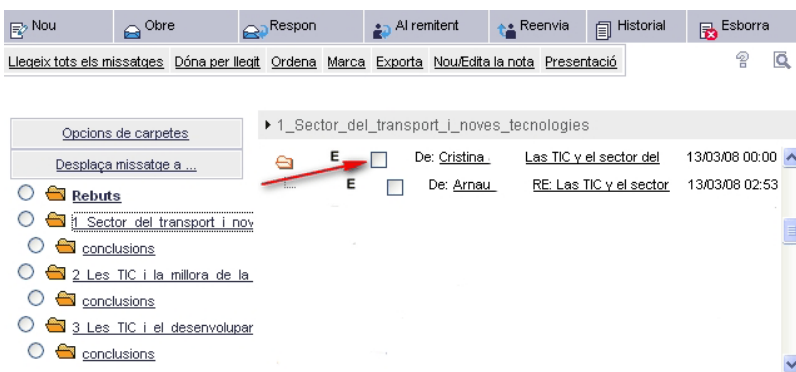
Nou Obre Respon Al remitent Reenvia Historial Esborra

Llegeix tots els missatges Dóna per llegit Ordena Marca Exporta Nou/Edita la nota Presentació

Opcions de carpetes

Desplaça missatge a ...

Rebuts

1 Sector del transport i nov

conclusions

2 Les TIC i la millora de la

conclusions

3 Les TIC i el desenvolupar

conclusions

1_Sector_del_transport_i_noves_tecnologies

| | | | | |
|---|---|---|---|---|
| E | De: Cristina | Las TIC y el sector del | 13/03/08 00:00 |
| E | De: Arnau | RE: Las TIC y el sector | 13/03/08 02:53 |